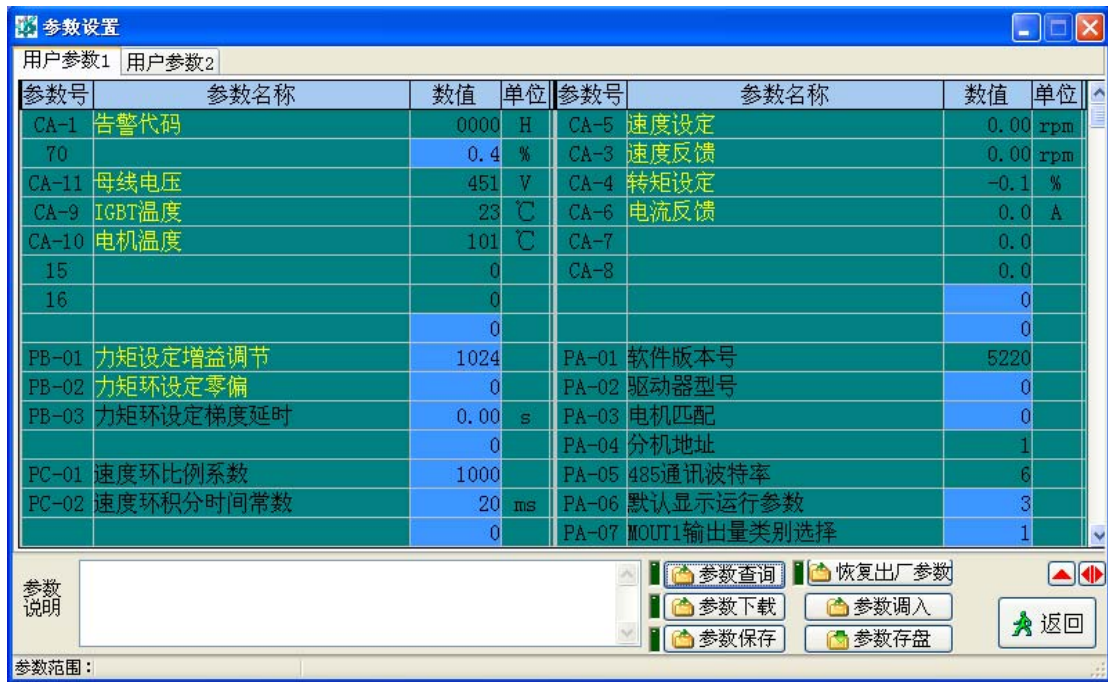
参数设置

用户参数1 用户参数2

| 参数号 | 参数名称 | 数值 | 单位 | 参数号 | 参数名称 | 数值 | 单位 |
|---|---|---|---|---|---|---|---|
| CA-1 | 告警代码 | 0000 | H | CA-5 | 速度设定 | 0.00 | rpm |
| 70 | | 0.4 | % | CA-3 | 速度反馈 | 0.00 | rpm |
| CA-11 | 母线电压 | 451 | V | CA-4 | 转矩设定 | -0.1 | % |
| CA-9 | IGBT温度 | 23 | ℃ | CA-6 | 电流反馈 | 0.0 | A |
| CA-10 | 电机温度 | 101 | ℃ | CA-7 | | 0.0 | |
| 15 | | 0 | | CA-8 | | 0.0 | |
| 16 | | 0 | | | | 0 | |
| | | 0 | | | | 0 | |
| PB-01 | 力矩设定增益调节 | 1024 | | PA-01 | 软件版本号 | 5220 | |
| PB-02 | 力矩环设定零偏 | 0 | | PA-02 | 驱动器型号 | 0 | |
| PB-03 | 力矩环设定梯度延时 | 0.00 | s | PA-03 | 电机匹配 | 0 | |
| | | 0 | | PA-04 | 分机地址 | 1 | |
| PC-01 | 速度环比例系数 | 1000 | | PA-05 | 485通讯波特率 | 6 | |
| PC-02 | 速度环积分时间常数 | 20 | ms | PA-06 | 默认显示运行参数 | 3 | |
| | | 0 | | PA-07 | MOUT1输出量类别选择 | 1 | |

参数说明

参数查询
恢复出厂参数
参数下载
参数调入
参数保存
参数存盘
返回

参数范围：